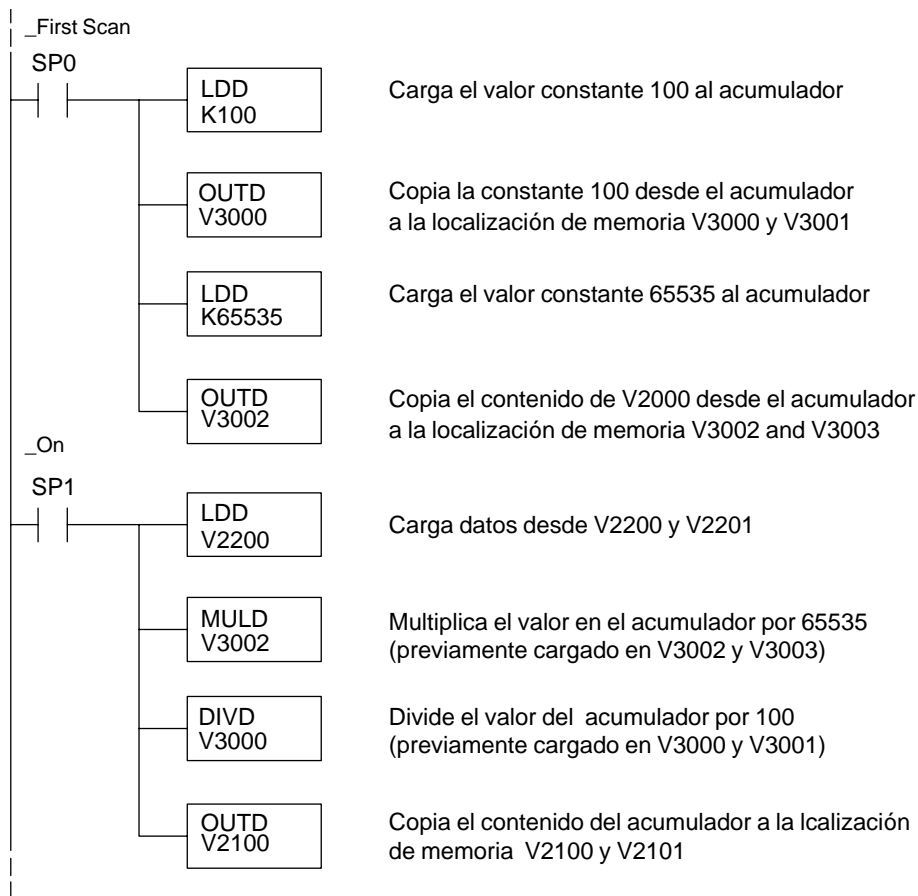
_First Scan

SP0

LDD
K100

Carga el valor constante 100 al acumulador

OUTD
V3000

Copia la constante 100 desde el acumulador a la localización de memoria V3000 y V3001

LDD
K65535

Carga el valor constante 65535 al acumulador

OUTD
V3002

Copia el contenido de V2000 desde el acumulador a la localización de memoria V3002 and V3003

_On

SP1

LDD
V2200

Carga datos desde V2200 y V2201

MULD
V3002

Multiplica el valor en el acumulador por 65535 (previamente cargado en V3002 y V3003)

DIVD
V3000

Divide el valor del acumulador por 100 (previamente cargado en V3000 y V3001)

OUTD
V2100

Copia el contenido del acumulador a la lcalización de memoria V2100 y V2101